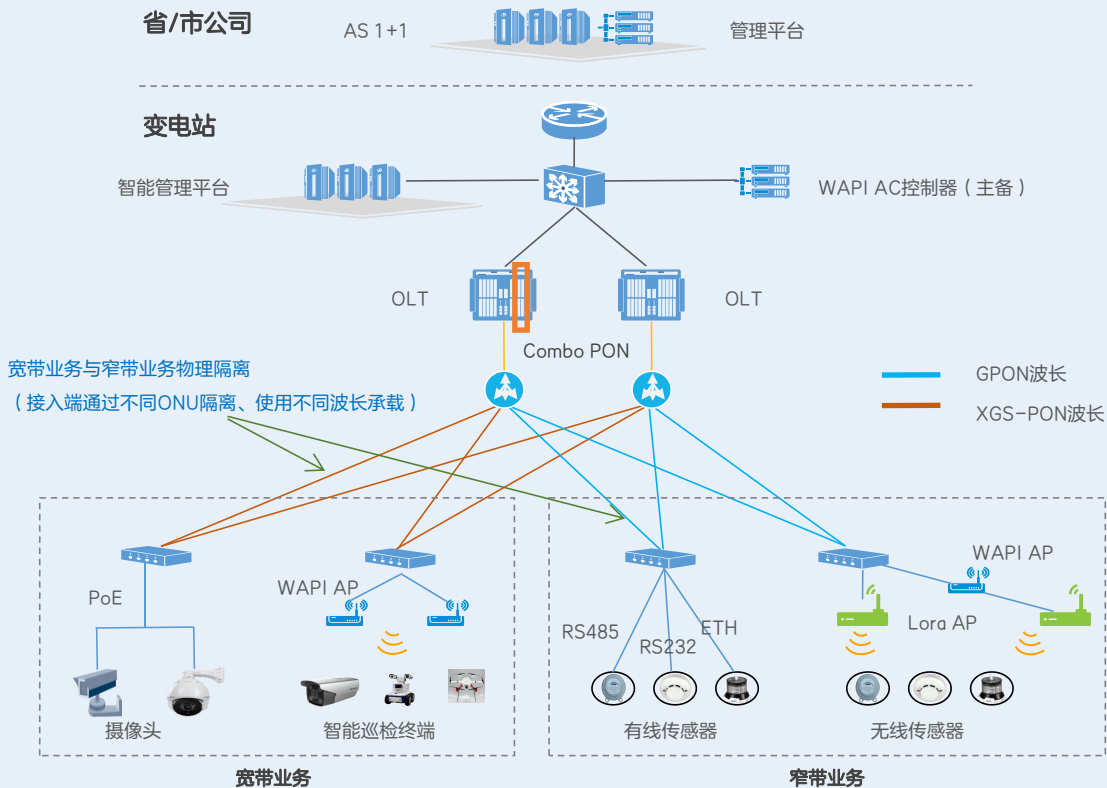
省/市公司

AS 1+1

管理平台

变电站

智能管理平台

WAPI AC控制器（主备）

OLT

OLT

Combo PON

宽带业务与窄带业务物理隔离
（接入端通过不同ONU隔离、使用不同波长承载）

GPON波长

XGS-PON波长

PoE

WAPI AP

摄像头

智能巡检终端

RS485

RS232

ETH

有线传感器

WAPI AP

Lora AP

无线传感器

宽带业务

窄带业务